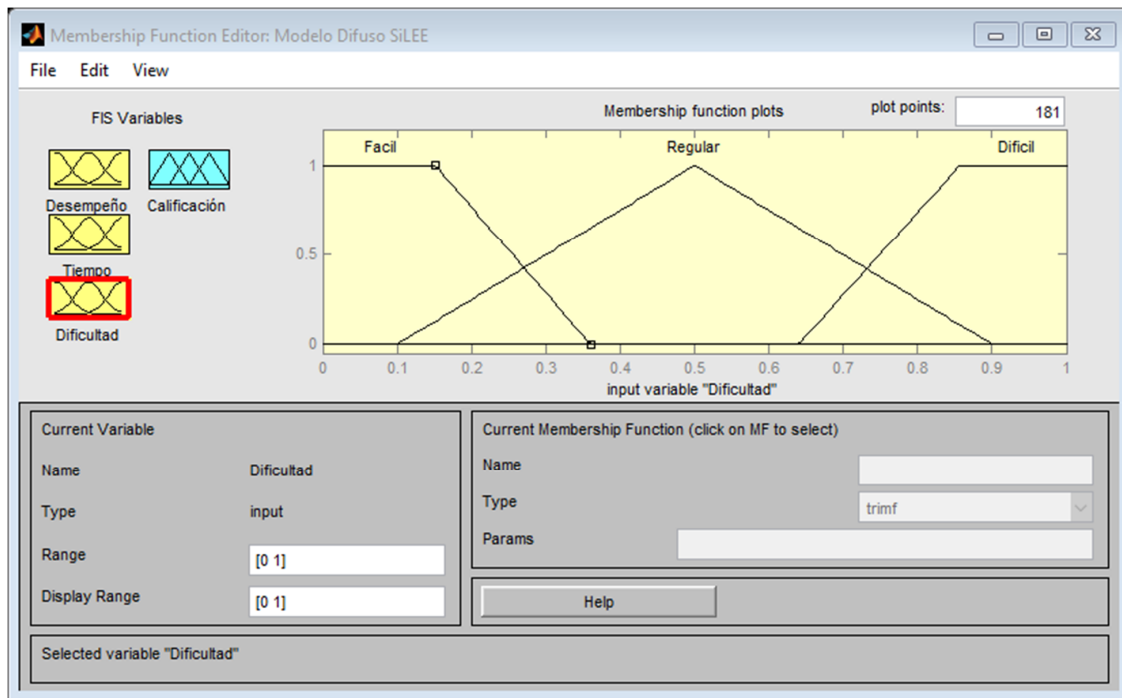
Membership Function Editor: Modelo Difuso SiLEE

File Edit View

FIS Variables

Desempeño

Calificación

Tiempo

Dificultad

Membership function plots

plot points: 181

Facil

Regular

Dificil

1

0.5

0

0 0.1 0.2 0.3 0.4 0.5 0.6 0.7 0.8 0.9 1

input variable "Dificultad"

Current Variable

Name Dificultad

Type input

Range [0 1]

Display Range [0 1]

Current Membership Function (click on MF to select)

Name

Type trimf

Params

Help

Selected variable "Dificultad"